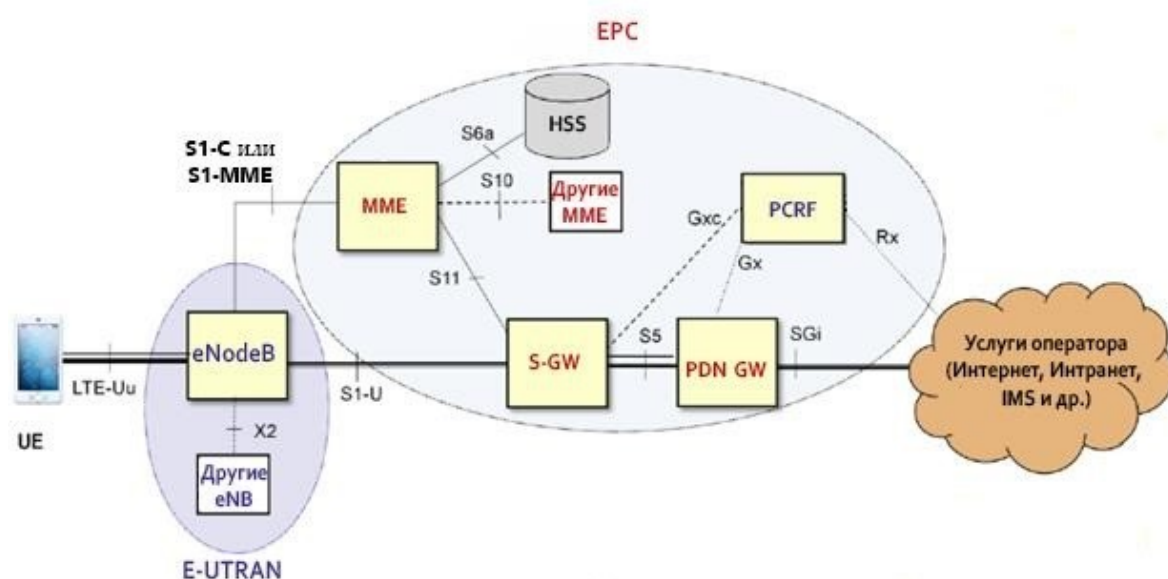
EPC

HSS

S6a

S1-C или
S1-MME

S10

MME

Другие
MME

PCRF

Gxc

Rx

Gx

S11

UE

LTE-Uu

eNodeB

S1-U

S-GW

S5

PDN GW

SGi

Услуги оператора
(Интернет, Интранет,
IMS и др.)

X2

Другие
eNB

E-UTRAN